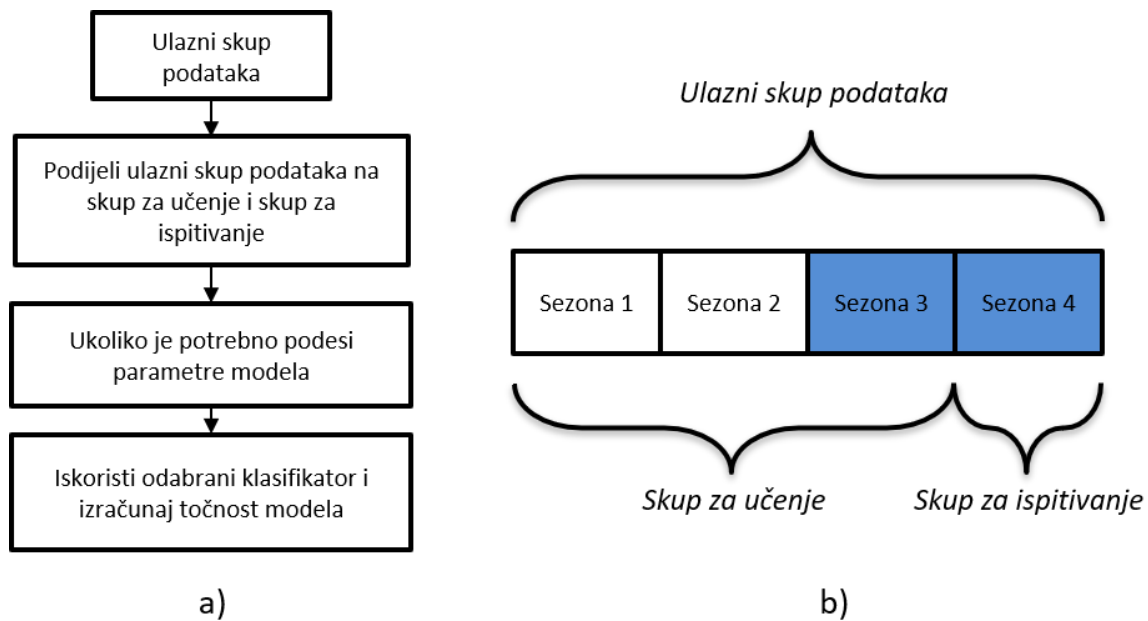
Ulazni skup podataka

Podijeli ulazni skup podataka na skup za učenje i skup za ispitivanje

Ukoliko je potrebno podesi parametre modela

Iskoristi odabrani klasifikator i izračunaj točnost modela

a)

Ulazni skup podataka

Sezona 1 | Sezona 2 | Sezona 3 | Sezona 4

Skup za učenje

Skup za ispitivanje

b)